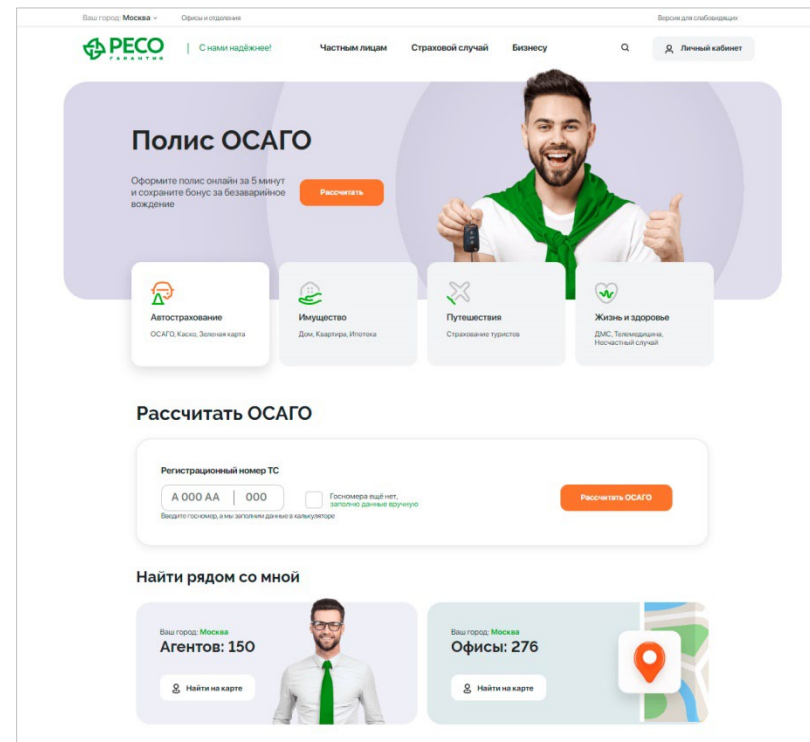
Ваш город: Москва
Офисы и отделения
Версия для слабовидящих

РЕСО ГАРАНТИЯ
С нами надёжнее!
Частным лицам
Страховой случай
Бизнесу
Личный кабинет

Полис ОСАГО

Оформите полис онлайн за 5 минут и сохраните бонус за безаварийное вождение

Рассчитать

Автострахование
ОСАГО, Каско, Зеленая карта

Имущество
Дом, Квартира, Ипотека

Путешествия
Страхование туристов

Жизнь и здоровье
ДМС, Телемедицина, Несчастный случай

Рассчитать ОСАГО

Регистрационный номер ТС
А 000 АА | 000
Госномера ещё нет, заполню данные вручную
Рассчитать ОСАГО
Введите госномер, а мы заполним данные в калькуляторе

Найти рядом со мной

Ваш город: Москва
Агентов: 150
Найти на карте

Ваш город: Москва
Офисы: 276
Найти на карте